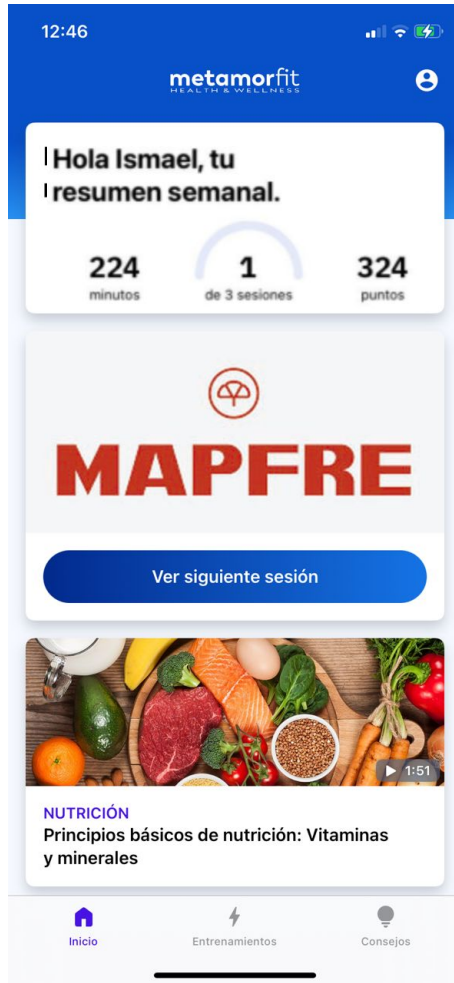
12:46

metamorfit
HEALTH & WELLNESS

Hola Ismael, tu resumen semanal.

224
minutos

1
de 3 sesiones

324
puntos

MAPFRE

Ver siguiente sesión

1:51

NUTRICIÓN
Principios básicos de nutrición: Vitaminas y minerales

Inicio
Entrenamientos
Consejos